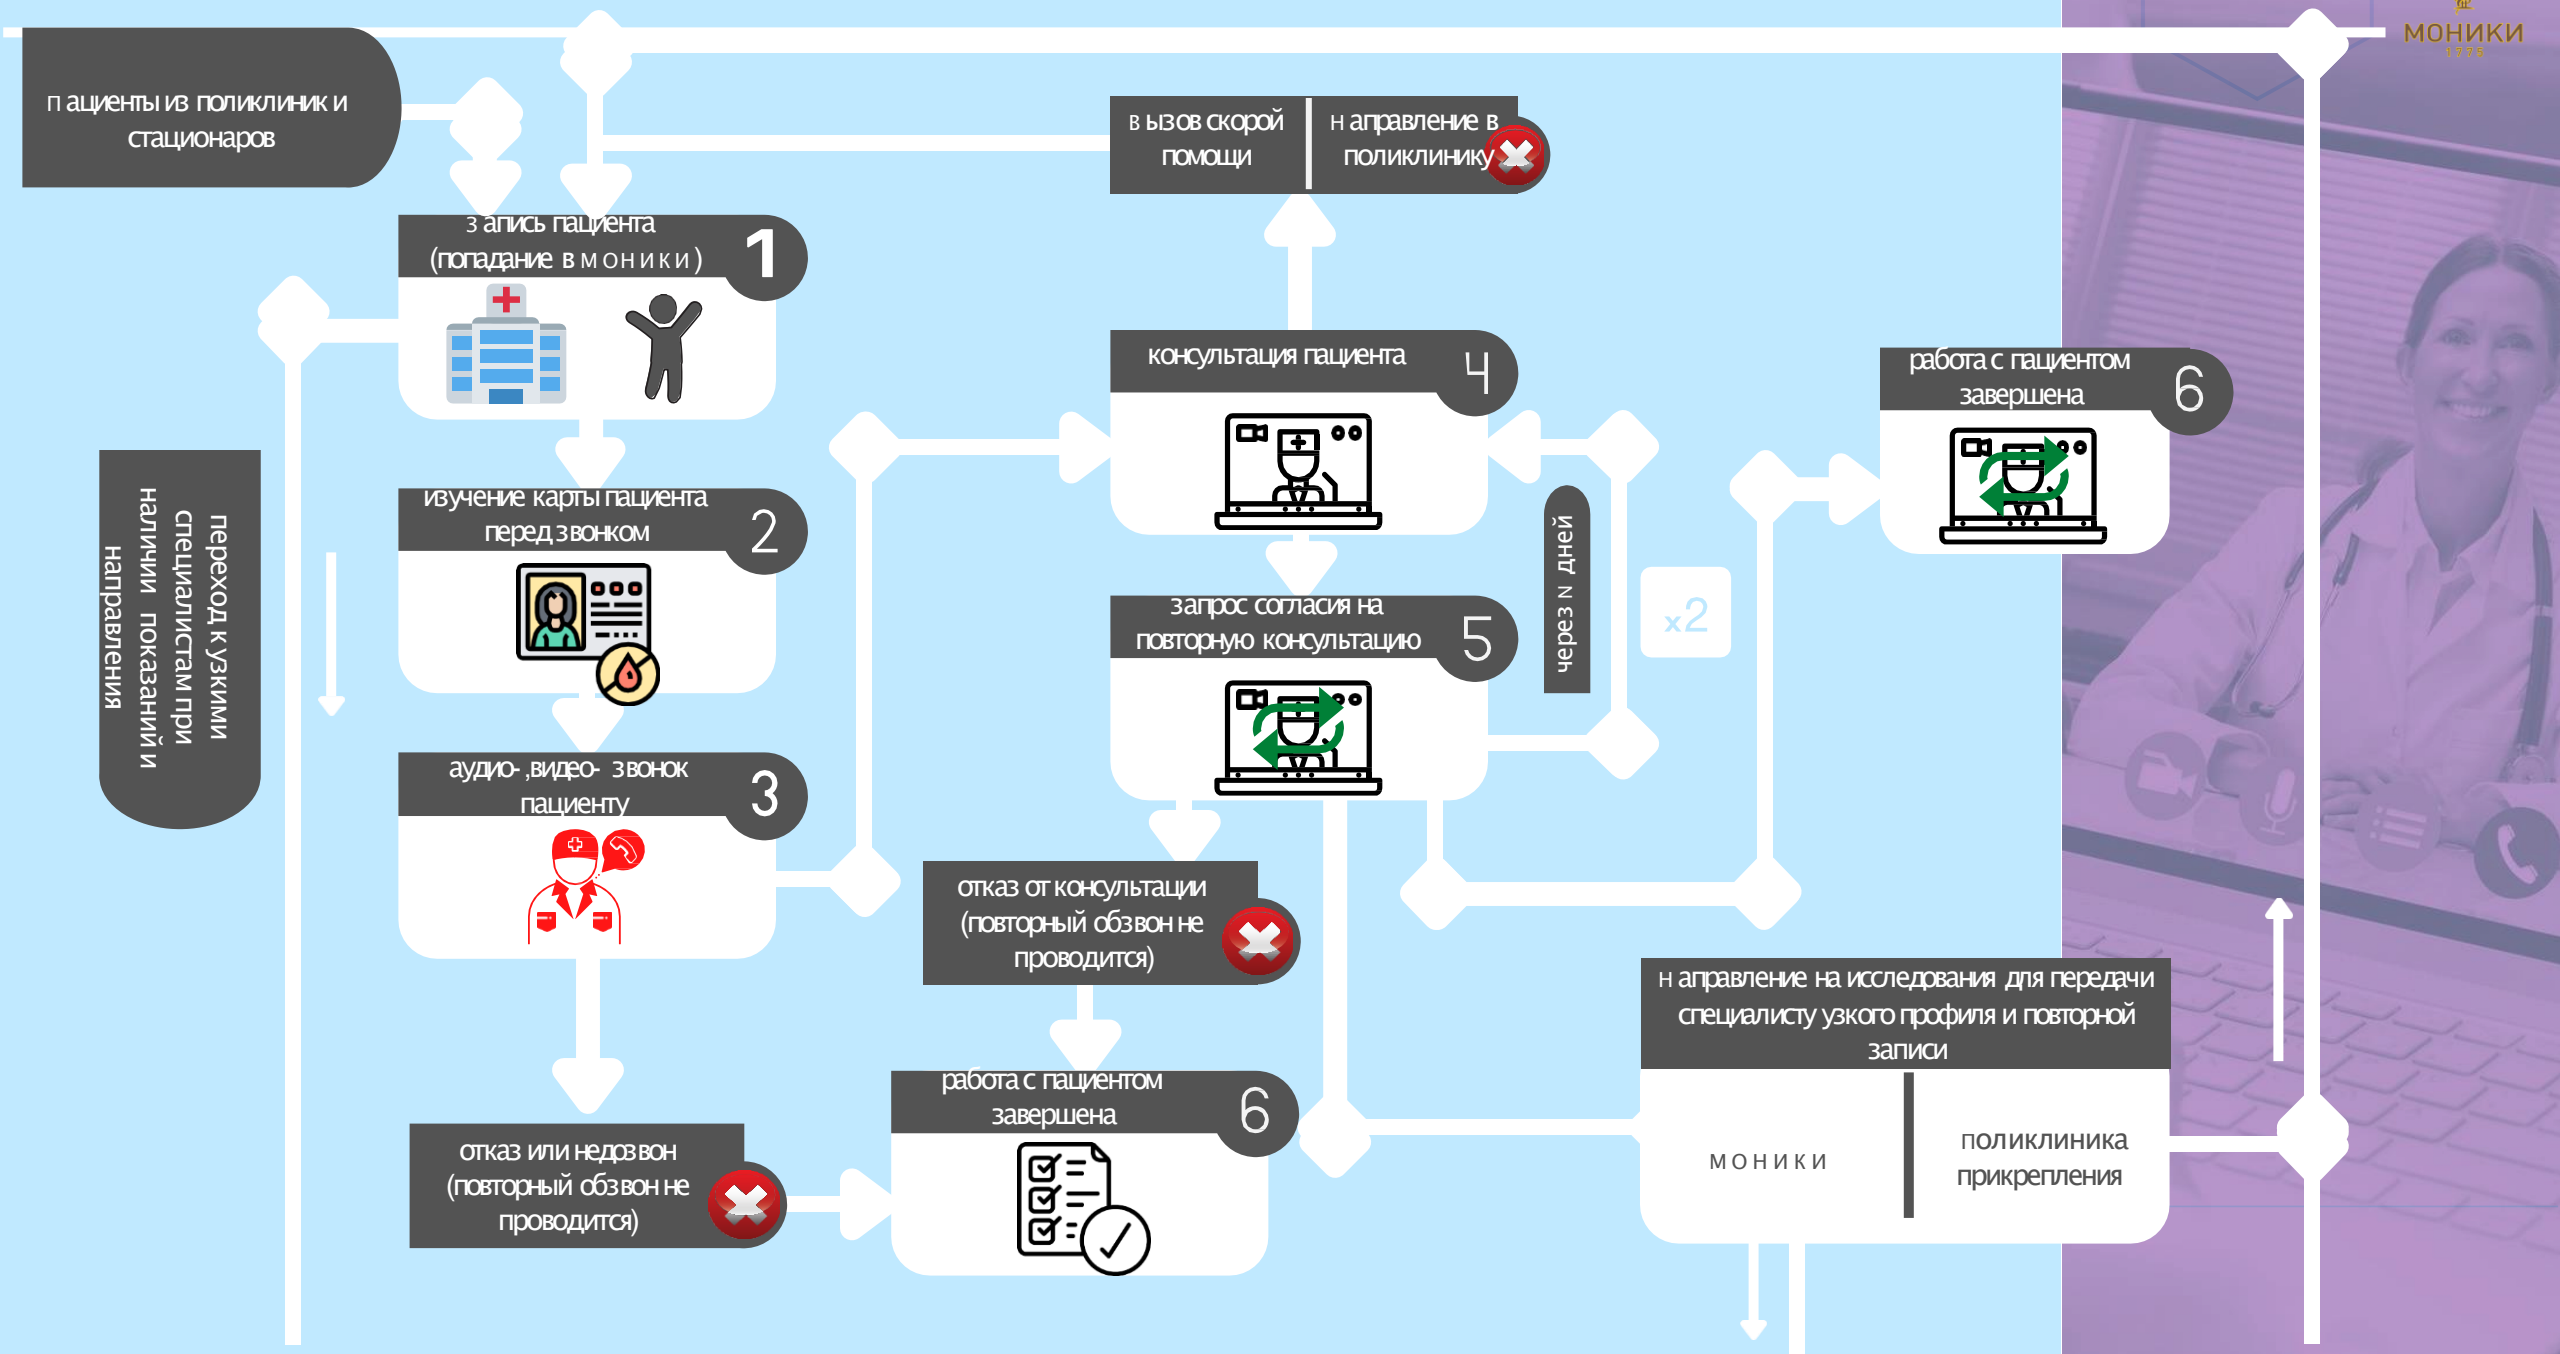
МОНИКИ
1775

пациенты из поликлиник и стационаров

запись пациента (попадание в МОНИКИ) 1

изучение карты пациента перед звонком 2

аудио-,видео- звонок пациенту 3

переход к узкими специалистам при наличии показаний и направления

вызов скорой помощи

направление в поликлинику

консультация пациента 4

запрос согласия на повторную консультацию 5

через N дней

x2

работа с пациентом завершена 6

отказ от консультации (повторный обзвон не проводится)

отказ или недозвон (повторный обзвон не проводится)

работа с пациентом завершена 6

направление на исследования для передачи специалисту узкого профиля и повторной записи

МОНИКИ

поликлиника прикрепления